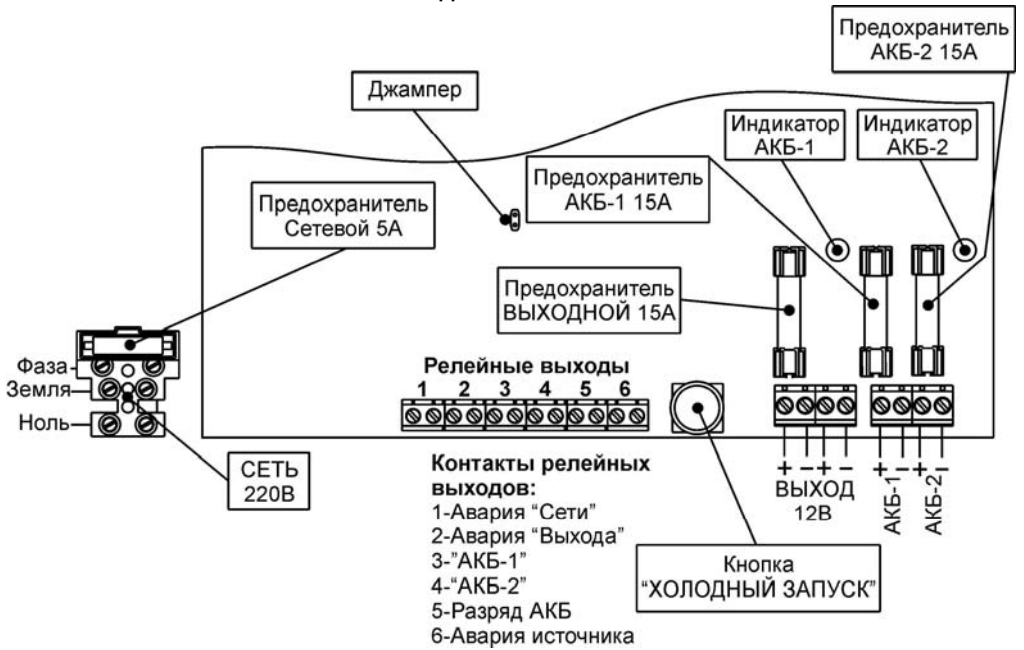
Предохранитель АКБ-2 15А

Джампер

Индикатор АКБ-1

Индикатор АКБ-2

Предохранитель АКБ-1 15А

Предохранитель Сетевой 5А

Предохранитель ВЫХОДНОЙ 15А

Релейные выходы
1 2 3 4 5 6

Фаза
Земля
Ноль

СЕТЬ 220В

+ − + −
ВЫХОД 12В

+ − + −
АКБ-1 АКБ-2

Контакты релейных выходов:
1-Авария "Сети"
2-Авария "Выхода"
3-"АКБ-1"
4-"АКБ-2"
5-Разряд АКБ
6-Авария источника

Кнопка "ХОЛОДНЫЙ ЗАПУСК"